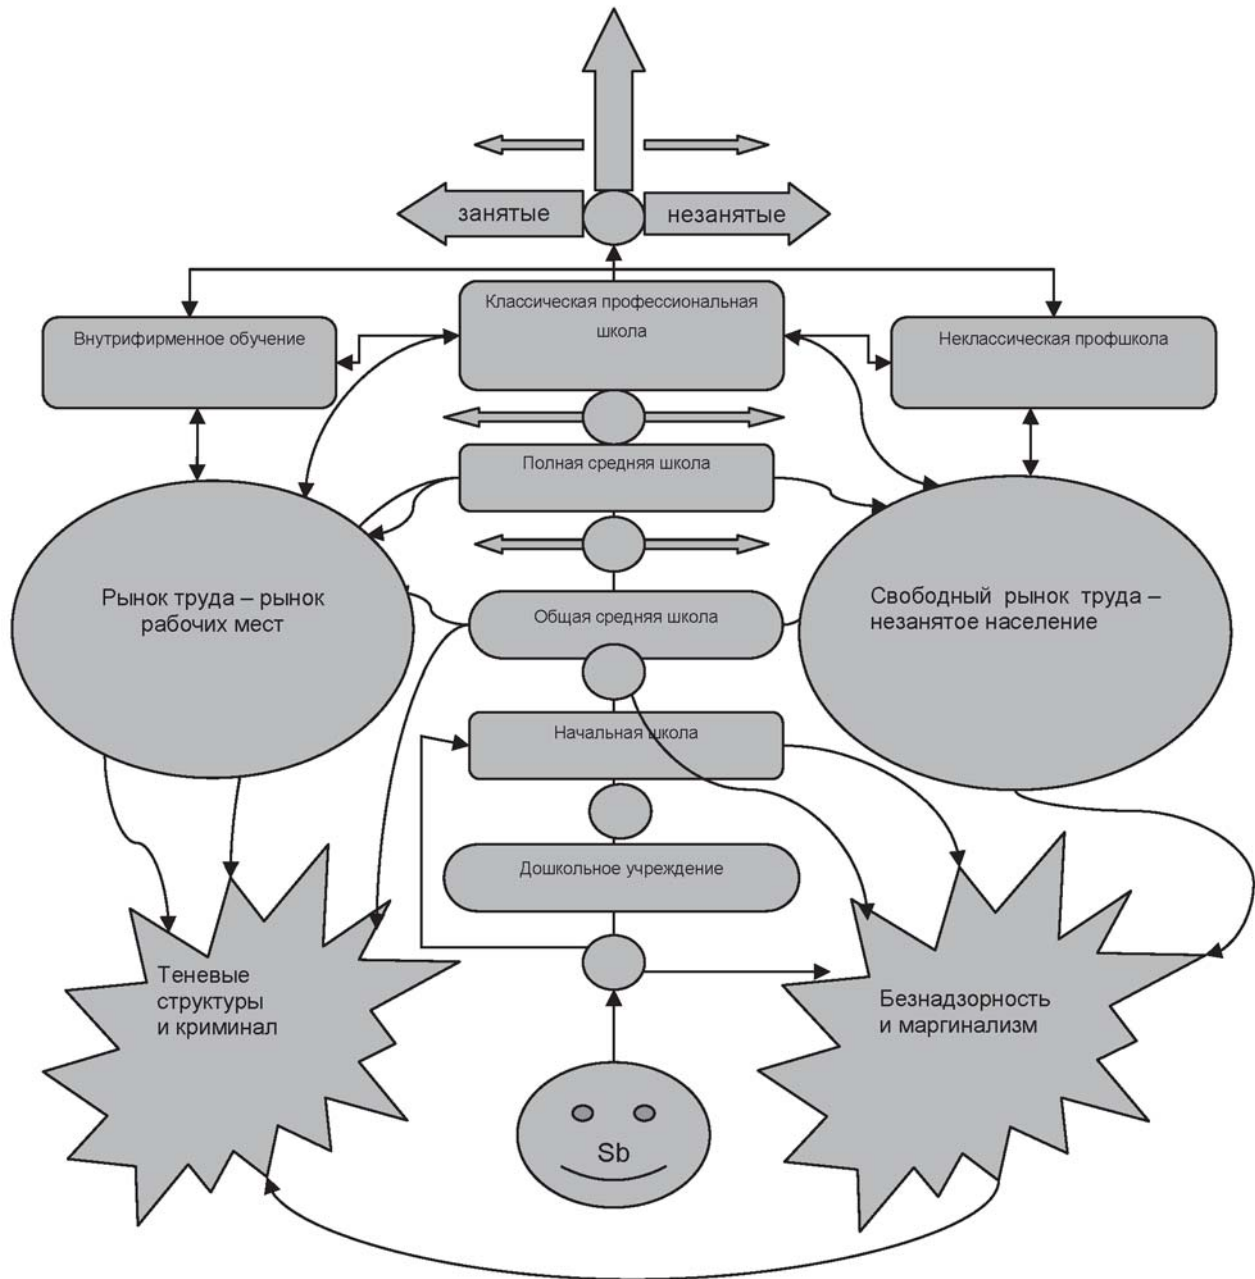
занятые

незанятые

Классическая профессиональная школа

Внутрифирменное обучение

Неклассическая профшкола

Полная средняя школа

Рынок труда – рынок рабочих мест

Свободный рынок труда – незанятое население

Общая средняя школа

Начальная школа

Дошкольное учреждение

Теневые структуры и криминал

Безнадзорность и маргинализм

Sb